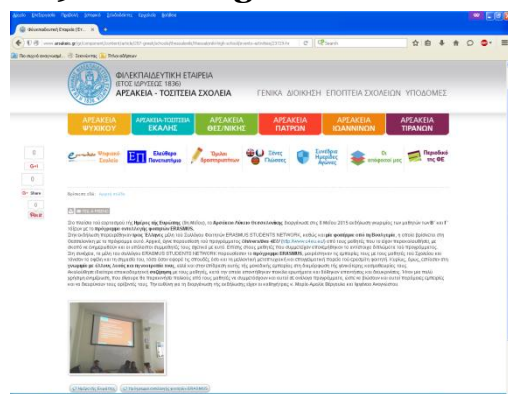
ΦΙΛΕΚΠΑΙΔΕΥΤΙΚΗ ΕΤΑΙΡΕΙΑ
(ΕΤΟΣ ΙΔΡΥΣΕΩΣ 1836)
ΑΡΣΑΚΕΙΑ - ΤΟΣΙΤΣΕΙΑ ΣΧΟΛΕΙΑ

ΓΕΝΙΚΑ ΔΙΟΙΚΗΣΗ ΕΠΟΠΤΕΙΑ ΣΧΟΛΕΙΩΝ ΥΠΟΔΟΜΕΣ

ΑΡΣΑΚΕΙΑ ΨΥΧΙΚΟΥ
ΑΡΣΑΚΕΙΑ-ΤΟΣΙΤΣΕΙΑ ΕΚΑΛΗΣ
ΑΡΣΑΚΕΙΑ ΘΕΣ/ΝΙΚΗΣ
ΑΡΣΑΚΕΙΑ ΠΑΤΡΩΝ
ΑΡΣΑΚΕΙΑ ΙΩΑΝΝΙΝΩΝ
ΑΡΣΑΚΕΙΑ ΤΙΡΑΝΩΝ

Ψηφιακά Σχολεία
Ελεύθερο Πανεπιστήμιο
Ξένες Γλώσσες
Περιοδικό της ΦΕ

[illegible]